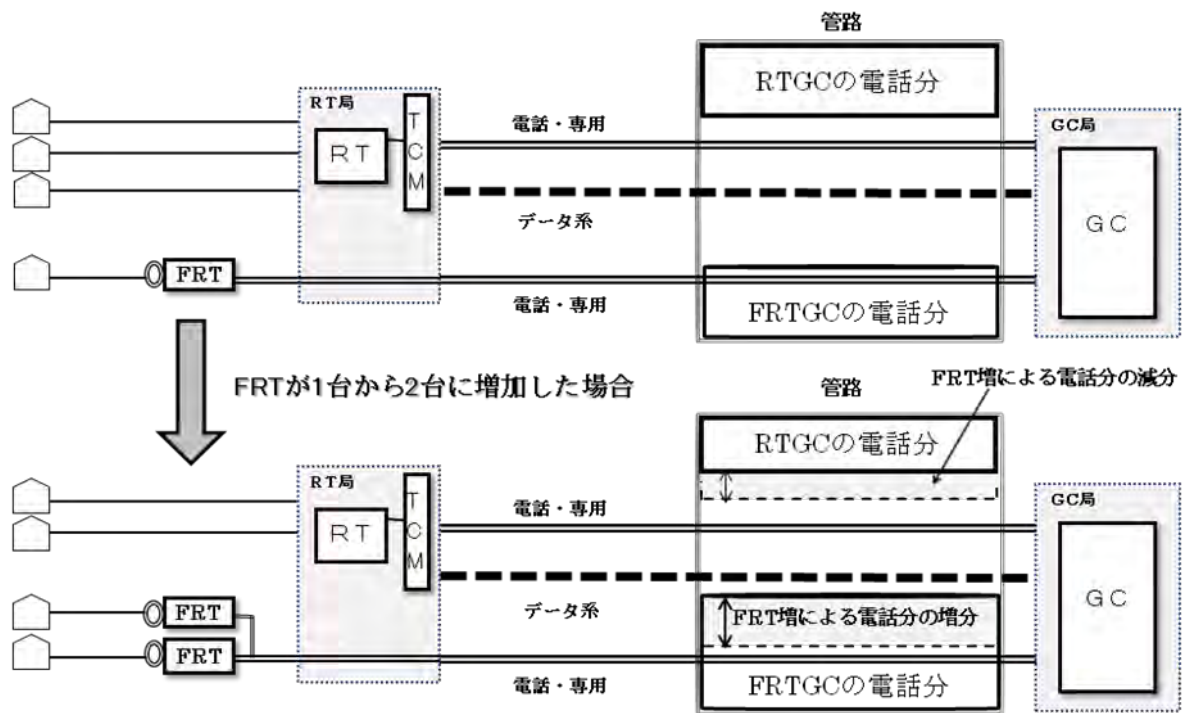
管路

RTGCの電話分

RT局

T
C
M

RT

電話・専用

GC局

GC

データ系

FRT

電話・専用

FRTGCの電話分

FRTが1台から2台に増加した場合

管路

FRT増による電話分の減分

RTGCの電話分

RT局

T
C
M

RT

電話・専用

GC局

GC

データ系

FRT増による電話分の増分

FRT

FRT

電話・専用

FRTGCの電話分